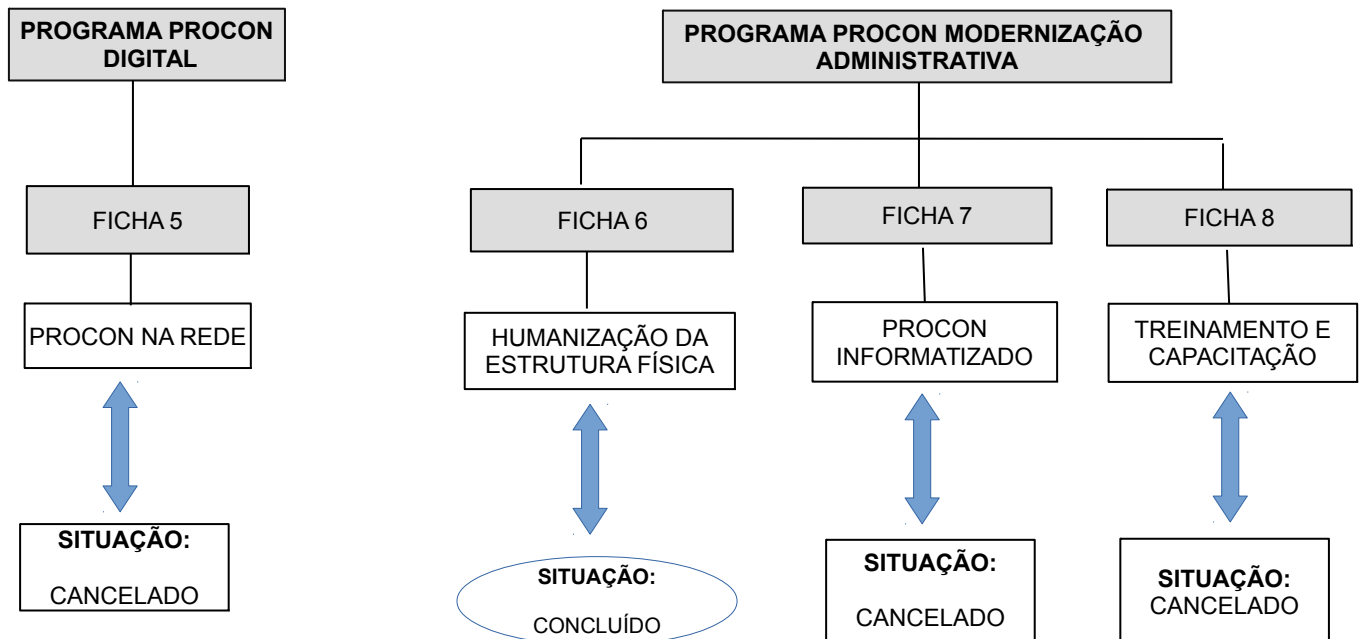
PROGRAMA PROCON DIGITAL

FICHA 5

PROCON NA REDE

SITUAÇÃO:

CANCELADO

PROGRAMA PROCON MODERNIZAÇÃO ADMINISTRATIVA

FICHA 6

HUMANIZAÇÃO DA ESTRUTURA FÍSICA

SITUAÇÃO:

CONCLUÍDO

FICHA 7

PROCON INFORMATIZADO

SITUAÇÃO:

CANCELADO

FICHA 8

TREINAMENTO E CAPACITAÇÃO

SITUAÇÃO:
CANCELADO